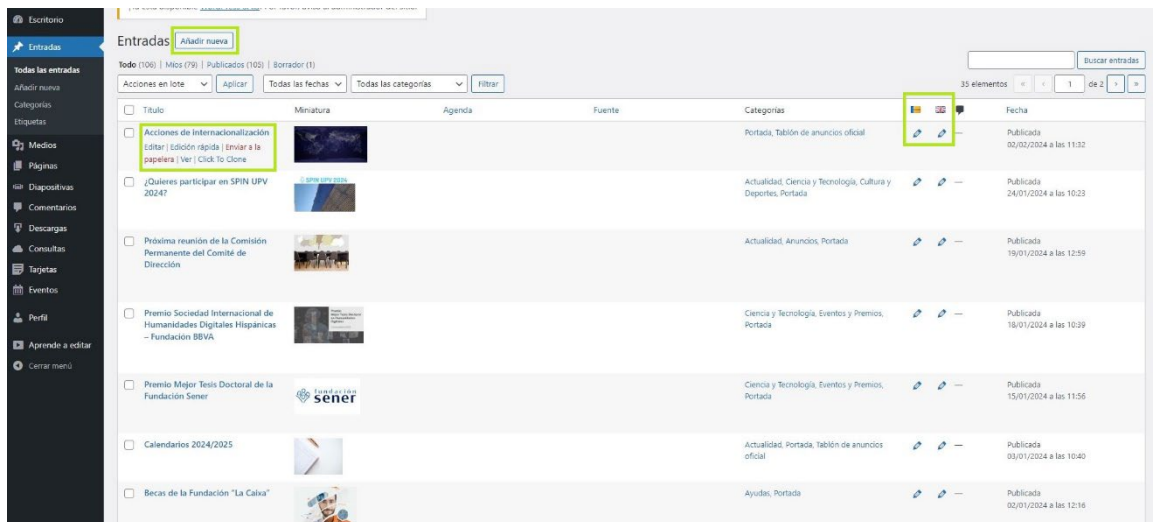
Escritorio
Entradas
Todas las entradas
Añadir nueva
Categorías
Etiquetas
Medios
Páginas
Diapositivas
Comentarios
Descargas
Consultas
Tarjetas
Eventos
Perfil
Aprende a editar
Cerrar menú

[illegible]

Entradas Añadir nueva

Todo (106) | Míos (79) | Publicados (105) | Borrador (1)

Buscar entradas

Acciones en lote Aplicar Todas las fechas Todas las categorías Filtrar

35 elementos « ‹ 1 de 2 › »

| Título | Miniatura | Agenda | Fuente | Categorías | | | | Fecha |
|---|---|---|---|---|---|---|---|---|
| Acciones de internacionalización<br>Editar \| Edición rápida \| Enviar a la papelera \| Ver \| Click To Clone | | | | Portada, Tablón de anuncios oficial | | | — | Publicada 02/02/2024 a las 11:32 |
| ¿Quieres participar en SPIN UPV 2024? | SPIN UPV 2024 | | | Actualidad, Ciencia y Tecnología, Cultura y Deportes, Portada | | | — | Publicada 24/01/2024 a las 10:23 |
| Próxima reunión de la Comisión Permanente del Comité de Dirección | | | | Actualidad, Anuncios, Portada | | | — | Publicada 19/01/2024 a las 12:59 |
| Premio Sociedad Internacional de Humanidades Digitales Hispánicas – Fundación BBVA | | | | Ciencia y Tecnología, Eventos y Premios, Portada | | | — | Publicada 18/01/2024 a las 10:39 |
| Premio Mejor Tesis Doctoral de la Fundación Sener | fundación sener | | | Ciencia y Tecnología, Eventos y Premios, Portada | | | — | Publicada 15/01/2024 a las 11:56 |
| Calendarios 2024/2025 | | | | Actualidad, Portada, Tablón de anuncios oficial | | | — | Publicada 03/01/2024 a las 10:40 |
| Becas de la Fundación "La Caixa" | | | | Ayudas, Portada | | | — | Publicada 02/01/2024 a las 12:16 |